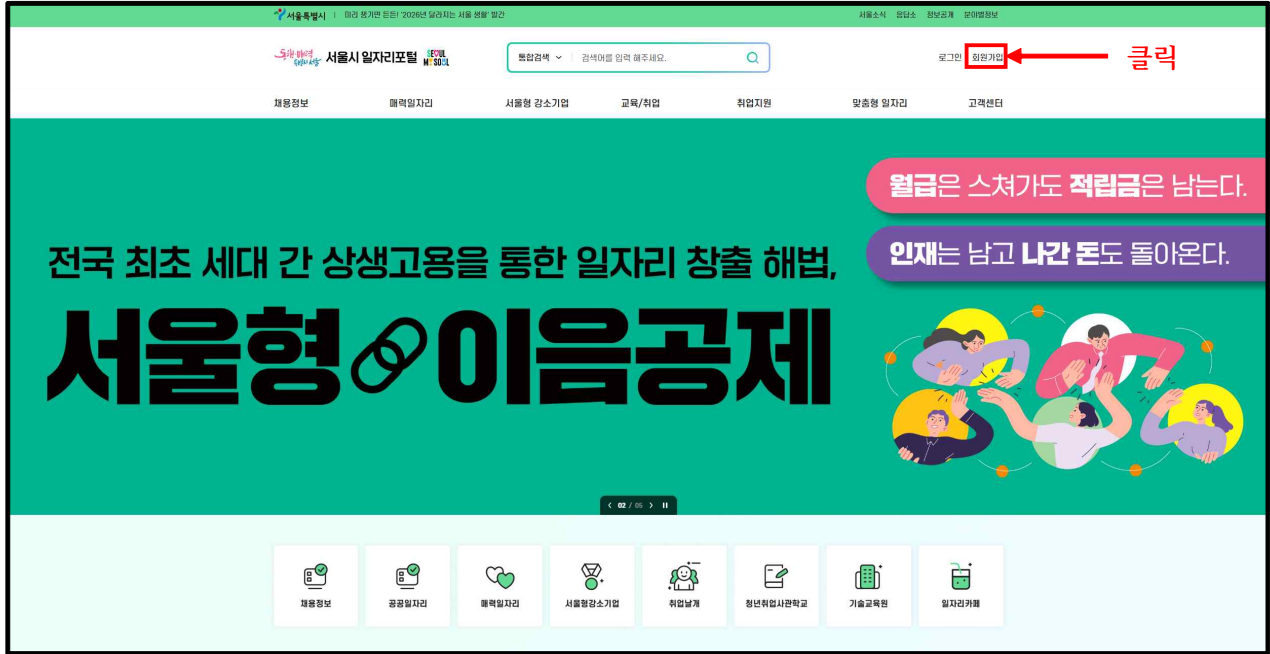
서울특별시 | 미리 챙기면 든든! '2026년 달라지는 서울 생활' 발간

서울소식 응답소 정보공개 분야별정보

서울시 일자리포털 SEOUL MY SOUL

통합검색 검색어를 입력 해주세요.

로그인 회원가입 클릭

채용정보 매력일자리 서울형 강소기업 교육/취업 취업지원 맞춤형 일자리 고객센터

월급은 스쳐가도 적립금은 남는다.

인재는 남고 나간 돈도 돌아온다.

전국 최초 세대 간 상생고용을 통한 일자리 창출 해법,

서울형 이음공제

02 / 05

채용정보 공공일자리 매력일자리 서울형강소기업 취업날개 청년취업사관학교 기술교육원 일자리카페